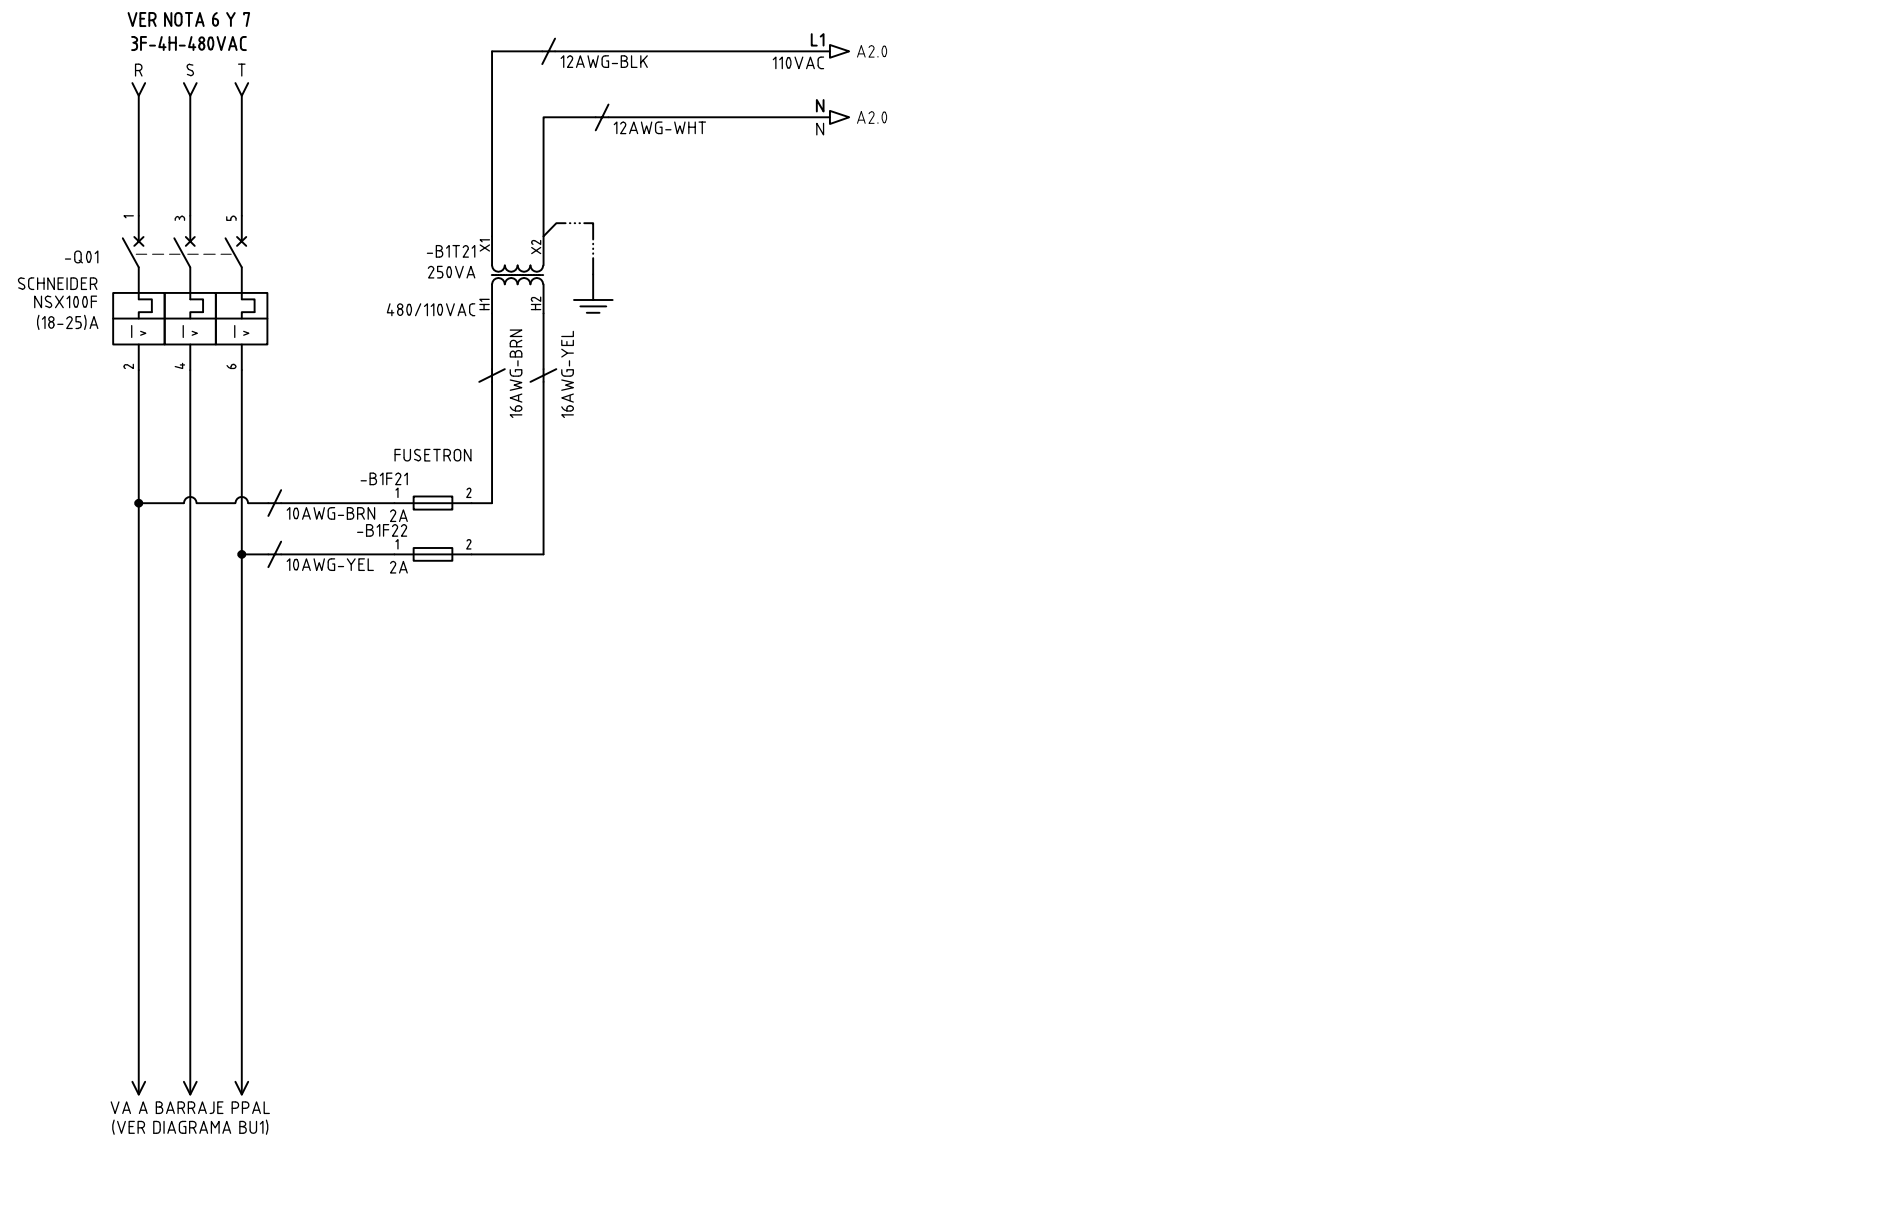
VER NOTA 6 Y 7
3F-4H-480VAC
R S T

1 3 5
-Q01
SCHNEIDER
NSX100F
(18-25)A
I > I > I >
2 4 6

12AWG-BLK
L1
110VAC
A2.0
12AWG-WHT
N
N
A2.0

-B1T21
250VA
480/110VAC
X1 X2
H1 H2
16AWG-BRN
16AWG-YEL

FUSETRON
-B1F21
1 2
10AWG-BRN
2A
-B1F22
1 2
10AWG-YEL
2A

VA A BARRAJE PPAL
(VER DIAGRAMA BU1)